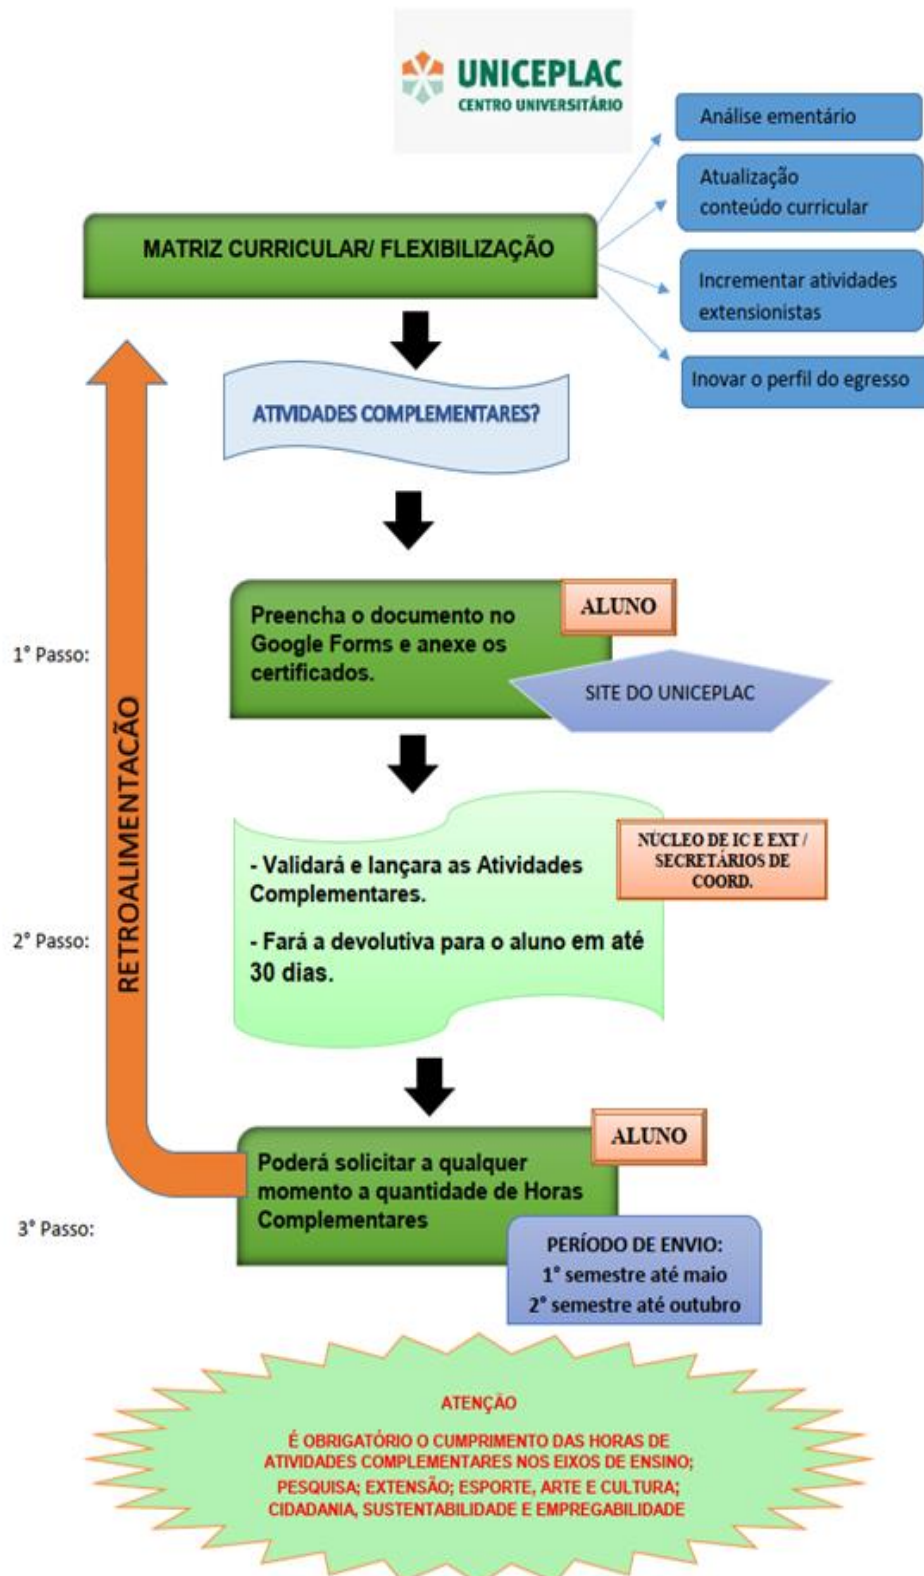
UNICEPLAC
CENTRO UNIVERSITÁRIO

MATRIZ CURRICULAR/ FLEXIBILIZAÇÃO

Análise ementário

Atualização conteúdo curricular

Incrementar atividades extensionistas

Inovar o perfil do egresso

ATIVIDADES COMPLEMENTARES?

RETROALIMENTACÃO

1° Passo:

Preencha o documento no Google Forms e anexe os certificados.

ALUNO

SITE DO UNICEPLAC

2° Passo:

- Validará e lançara as Atividades Complementares.

- Fará a devolutiva para o aluno em até 30 dias.

NÚCLEO DE IC E EXT / SECRETÁRIOS DE COORD.

3° Passo:

Poderá solicitar a qualquer momento a quantidade de Horas Complementares

ALUNO

PERÍODO DE ENVIO:
1° semestre até maio
2° semestre até outubro

ATENÇÃO

É OBRIGATÓRIO O CUMPRIMENTO DAS HORAS DE ATIVIDADES COMPLEMENTARES NOS EIXOS DE ENSINO; PESQUISA; EXTENSÃO; ESPORTE, ARTE E CULTURA; CIDADANIA, SUSTENTABILIDADE E EMPREGABILIDADE